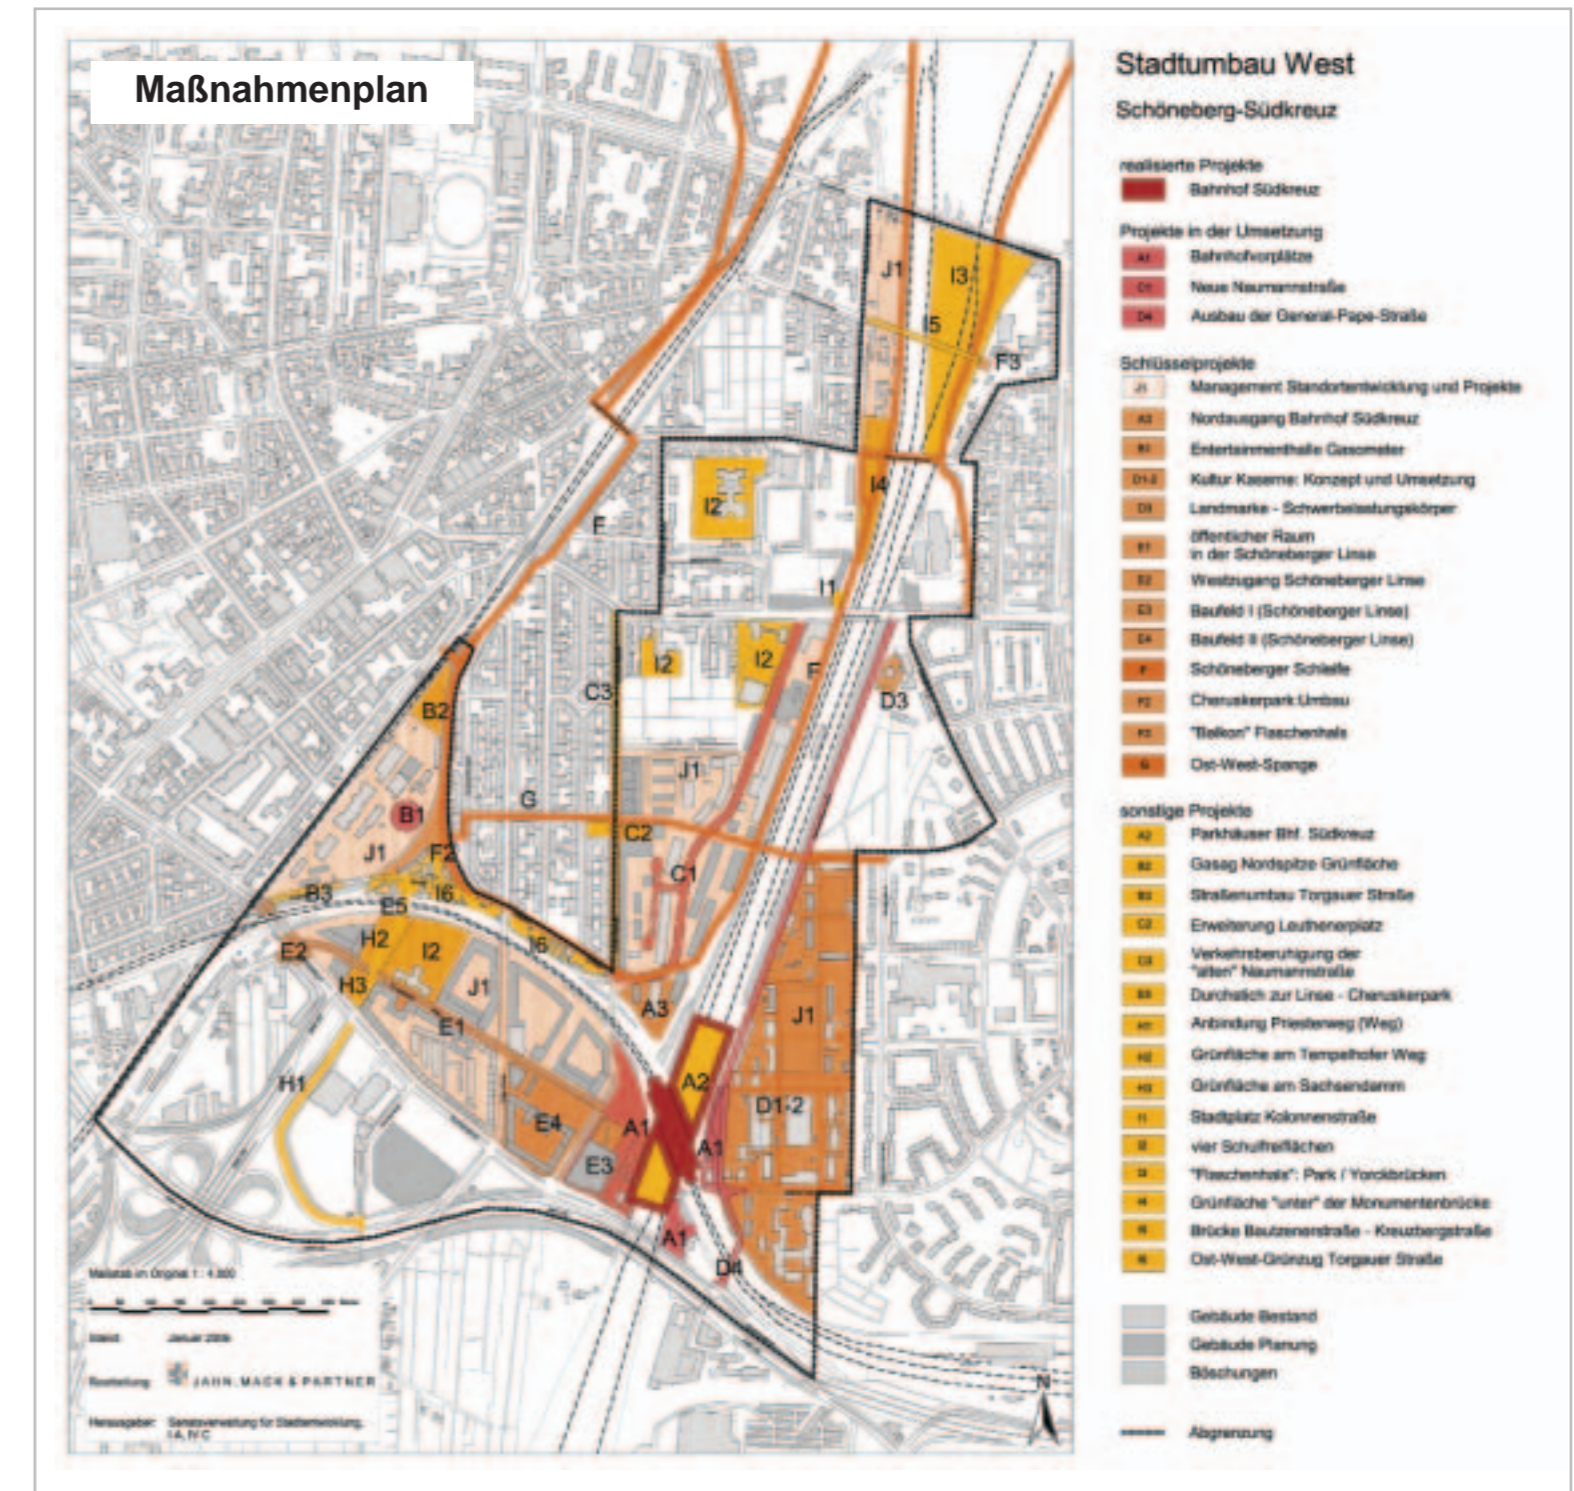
Maßnahmenplan

J1
I3
I5
F3
I2
I4
F
I1
I2
I2
F
D3
C3
B2
J1
G
B1
C2
J1
F2
C1
B3
I6
E5
H2
I2
I6
E2
H3
J1
A3
J1
E1
A2
H1
D1-2
E4
A1
A1
E3
A1
D4

Maßstab im Original 1 : 4.000

Stand: Januar 2006

Bearbeitung: JAHN, MACK & PARTNER

Herausgeber: Senatsverwaltung für Stadtentwicklung, IA, IVC

N

Stadtumbau West

Schöneberg-Südkreuz

realisierte Projekte
Bahnhof Südkreuz

Projekte in der Umsetzung
A1 Bahnhofvorplätze
C1 Neue Naumannstraße
D4 Ausbau der General-Pape-Straße

Schlüsselprojekte
J1 Management Standortentwicklung und Projekte
A3 Nordausgang Bahnhof Südkreuz
B1 Entertainmenthalle Gasometer
D1-2 Kultur Kaserne: Konzept und Umsetzung
D3 Landmarke - Schwerbelastungskörper
E1 öffentlicher Raum in der Schöneberger Linse
E2 Westzugang Schöneberger Linse
E3 Baufeld I (Schöneberger Linse)
E4 Baufeld II (Schöneberger Linse)
F Schöneberger Schleife
F2 Cheruskerpark Umbau
F3 "Balkon" Flaschenhals
G Ost-West-Spange

sonstige Projekte
A2 Parkhäuser Bhf. Südkreuz
B2 Gasag Nordspitze Grünfläche
B3 Straßenumbau Torgauer Straße
C2 Erweiterung Leuthenerplatz
C3 Verkehrsberuhigung der "alten" Naumannstraße
E5 Durchstich zur Linse - Cheruskerpark
H1 Anbindung Priesterweg (Weg)
H2 Grünfläche am Tempelhofer Weg
H3 Grünfläche am Sachsendamm
I1 Stadtplatz Kolonnenstraße
I2 vier Schulfreiflächen
I3 "Flaschenhals": Park / Yorckbrücken
I4 Grünfläche "unter" der Monumentenbrücke
I5 Brücke Bautzenerstraße - Kreuzbergstraße
I6 Ost-West-Grünzug Torgauer Straße

Gebäude Bestand
Gebäude Planung
Böschungen

Abgrenzung